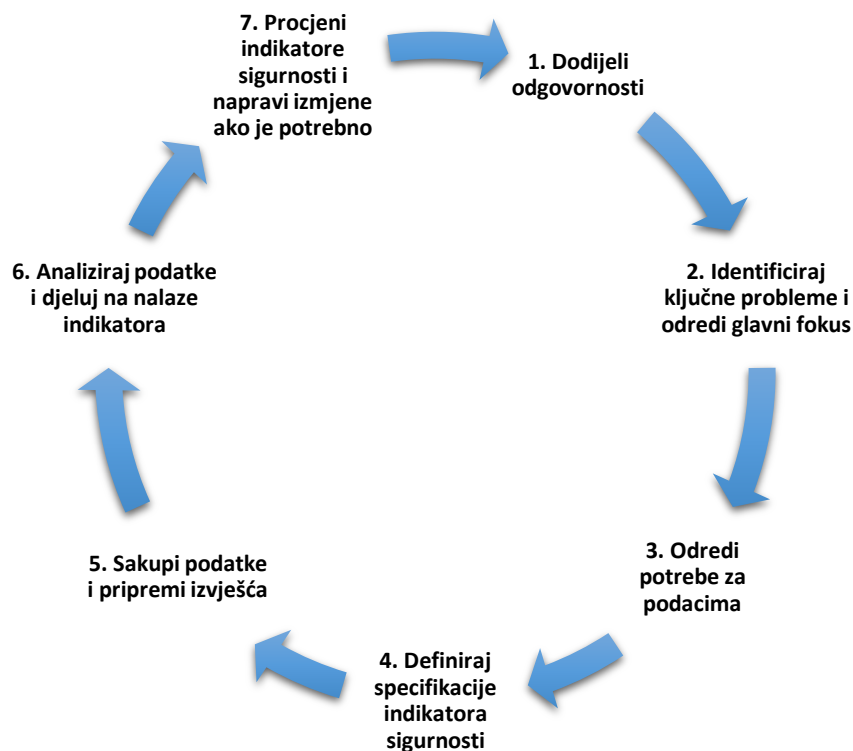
1. Dodijeli odgovornosti

2. Identificiraj ključne probleme i odredi glavni fokus

3. Odredi potrebe za podacima

4. Definiraj specifikacije indikatora sigurnosti

5. Sakupi podatke i pripremi izvješća

6. Analiziraj podatke i djeluj na nalaze indikatora

7. Procjeni indikatore sigurnosti i napravi izmjene ako je potrebno